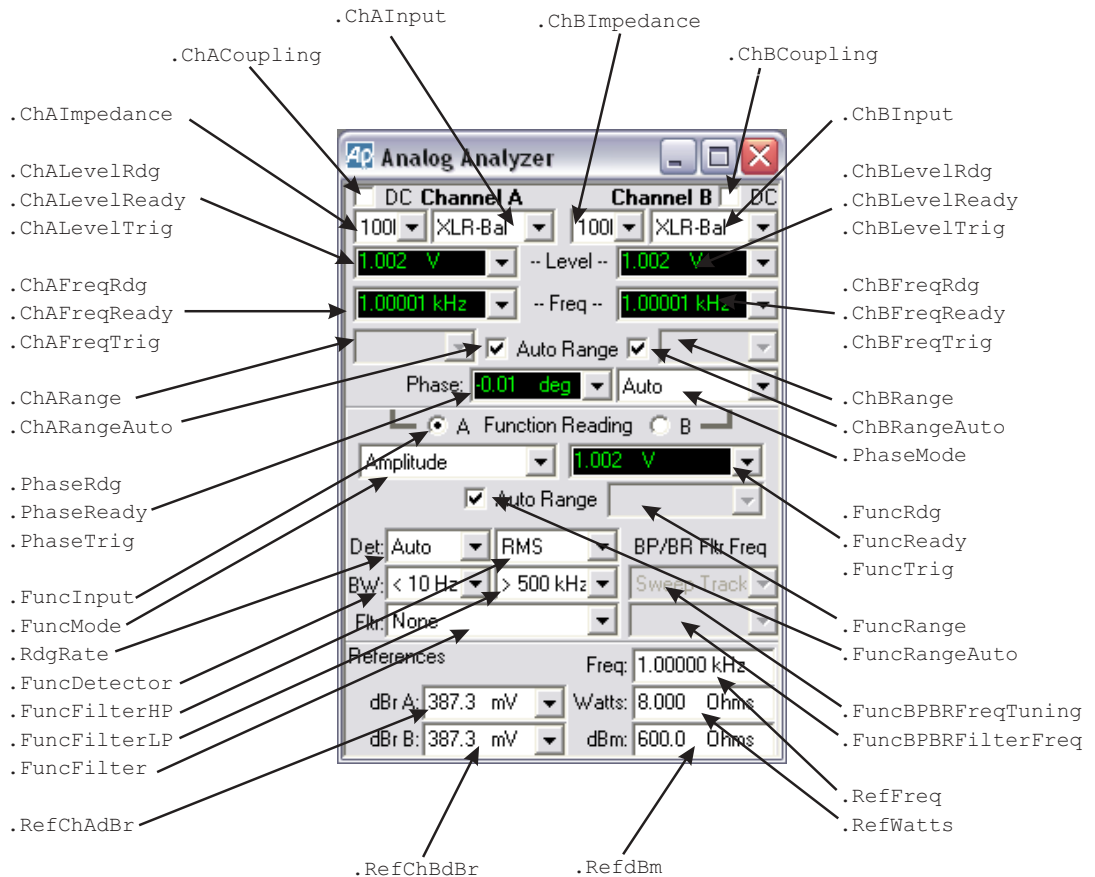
.ChAInput
.ChBImpedance
.ChACoupling
.ChBCoupling
.ChAImpedance
.ChBInput
.ChALevelRdg
.ChALevelReady
.ChALevelTrig
.ChBLevelRdg
.ChBLevelReady
.ChBLevelTrig

AP Analog Analyzer

DC Channel A
Channel B DC
100I XLR-Bal
100I XLR-Bal
1.002 V -- Level -- 1.002 V
1.00001 kHz -- Freq -- 1.00001 kHz
Auto Range
Phase: -0.01 deg Auto
A Function Reading B
Amplitude 1.002 V
Auto Range
Det: Auto RMS BP/BR Fltr Freq
BW: < 10 Hz > 500 kHz Sweep Track
Fltr: None
References
Freq: 1.00000 kHz
dBr A: 387.3 mV Watts: 8.000 Ohms
dBr B: 387.3 mV dBm: 600.0 Ohms

.ChAFreqRdg
.ChAFreqReady
.ChAFreqTrig
.ChBFreqRdg
.ChBFreqReady
.ChBFreqTrig
.ChARange
.ChARangeAuto
.ChBRange
.ChBRangeAuto
.PhaseMode
.PhaseRdg
.PhaseReady
.PhaseTrig
.FuncRdg
.FuncReady
.FuncTrig
.FuncInput
.FuncMode
.RdgRate
.FuncDetector
.FuncFilterHP
.FuncFilterLP
.FuncFilter
.FuncRange
.FuncRangeAuto
.FuncBPBRFreqTuning
.FuncBPBRFilterFreq
.RefFreq
.RefWatts
.RefChAdBr
.RefChBdBr
.RefdBm